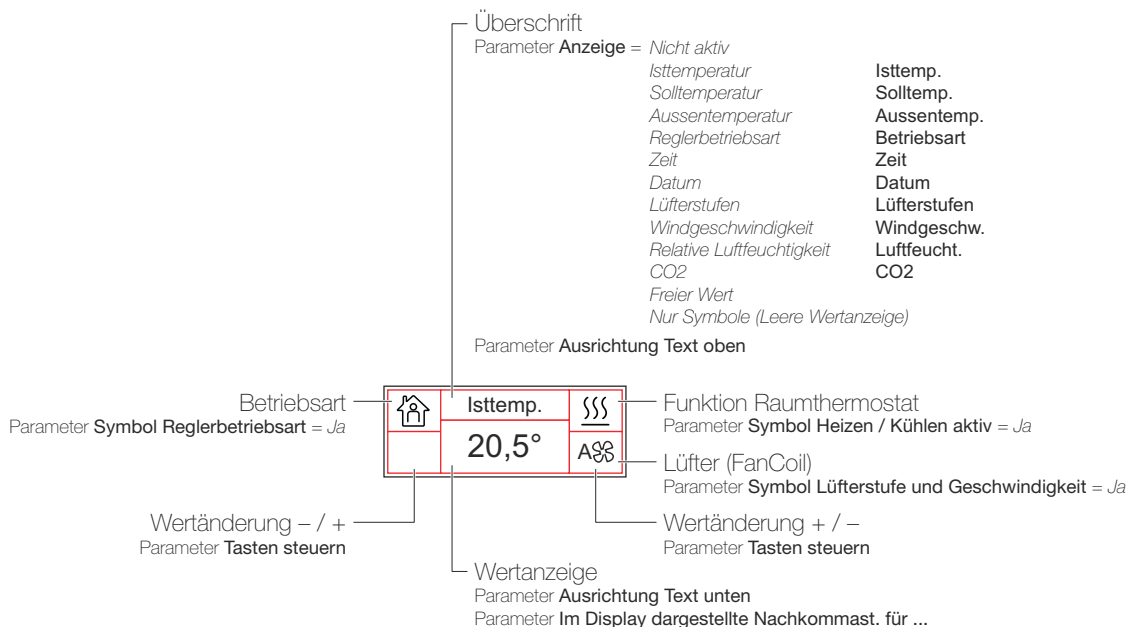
Überschrift
Parameter Anzeige = Nicht aktiv

| | |
|---|---|
| Isttemperatur | Isttemp. |
| Solltemperatur | Solltemp. |
| Aussentemperatur | Aussentemp. |
| Reglerbetriebsart | Betriebsart |
| Zeit | Zeit |
| Datum | Datum |
| Lüfterstufen | Lüfterstufen |
| Windgeschwindigkeit | Windgeschw. |
| Relative Luftfeuchtigkeit | Luftfeucht. |
| CO2 | CO2 |
| Freier Wert | |
| Nur Symbole (Leere Wertanzeige) | |

Parameter Ausrichtung Text oben

Betriebsart
Parameter Symbol Reglerbetriebsart = Ja

Isttemp.
20,5°
A

Funktion Raumthermostat
Parameter Symbol Heizen / Kühlen aktiv = Ja

Lüfter (FanCoil)
Parameter Symbol Lüfterstufe und Geschwindigkeit = Ja

Wertänderung – / +
Parameter Tasten steuern

Wertänderung + / –
Parameter Tasten steuern

Wertanzeige
Parameter Ausrichtung Text unten
Parameter Im Display dargestellte Nachkommast. für ...